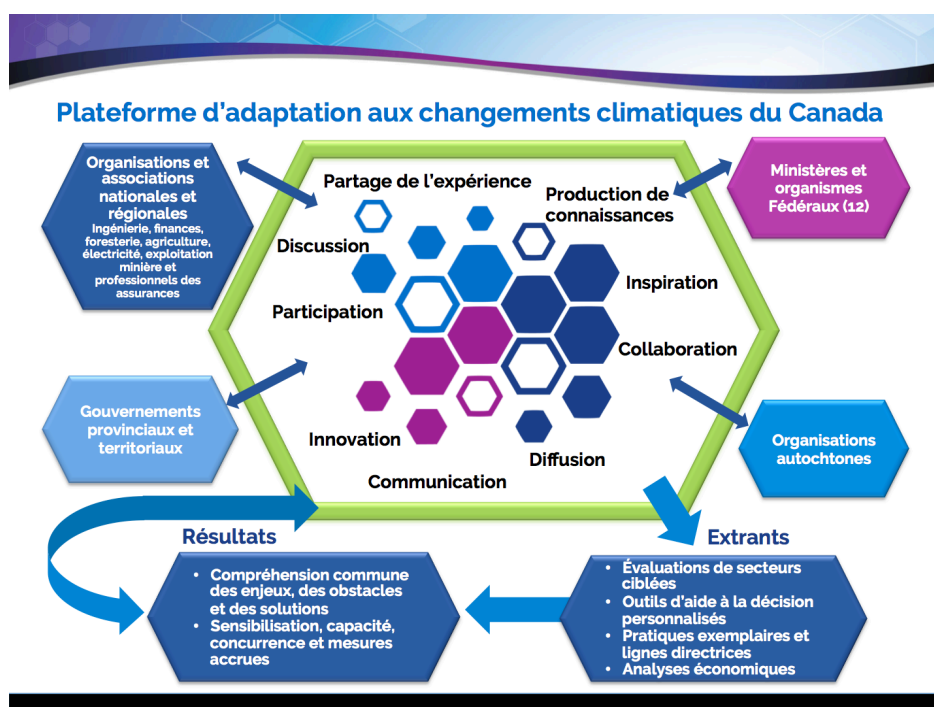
Plateforme d'adaptation aux changements climatiques du Canada

Organisations et associations nationales et régionales
Ingénierie, finances, foresterie, agriculture, électricité, exploitation minière et professionnels des assurances

Ministères et organismes Fédéraux (12)

Gouvernements provinciaux et territoriaux

Organisations autochtones

Partage de l'expérience
Production de connaissances
Discussion
Inspiration
Participation
Collaboration
Innovation
Diffusion
Communication

Résultats
• Compréhension commune des enjeux, des obstacles et des solutions
• Sensibilisation, capacité, concurrence et mesures accrues

Extrants
• Évaluations de secteurs ciblées
• Outils d'aide à la décision personnalisés
• Pratiques exemplaires et lignes directrices
• Analyses économiques